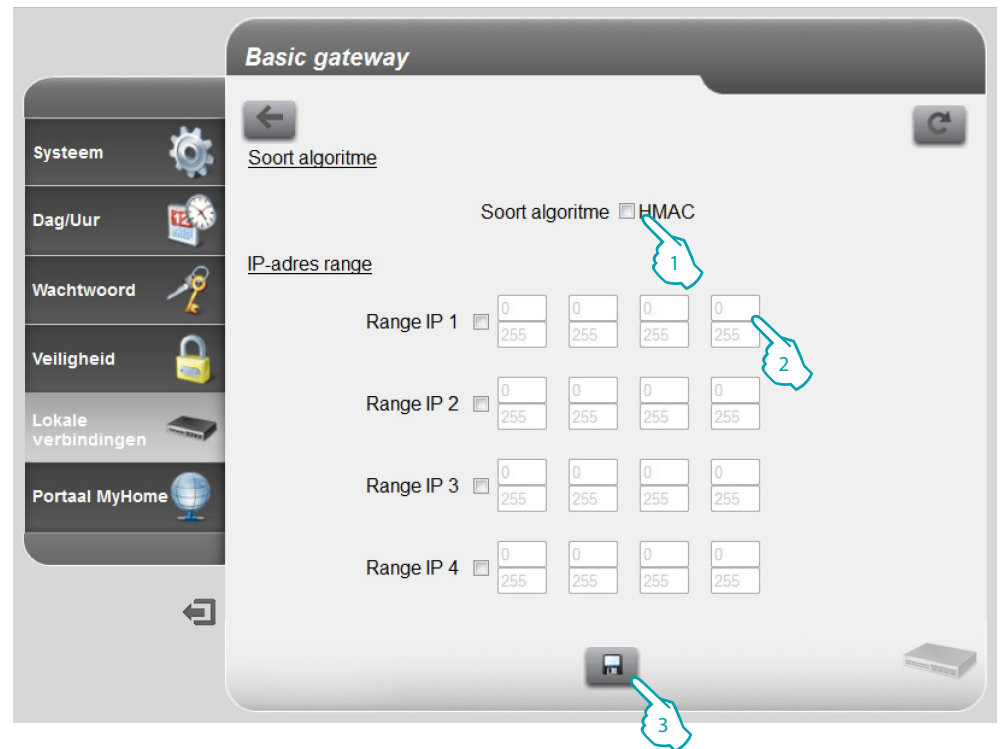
Basic gateway

Systeem

Dag/Uur

Wachtwoord

Veiligheid

Lokale verbindingen

Portaal MyHome

Soort algoritme

Soort algoritme HMAC

1

IP-adres range

| Range IP 1 | 0 / 255 | 0 / 255 | 0 / 255 | 0 / 255 |
|---|---|---|---|---|
| Range IP 2 | 0 / 255 | 0 / 255 | 0 / 255 | 0 / 255 |
| Range IP 3 | 0 / 255 | 0 / 255 | 0 / 255 | 0 / 255 |
| Range IP 4 | 0 / 255 | 0 / 255 | 0 / 255 | 0 / 255 |

2

3